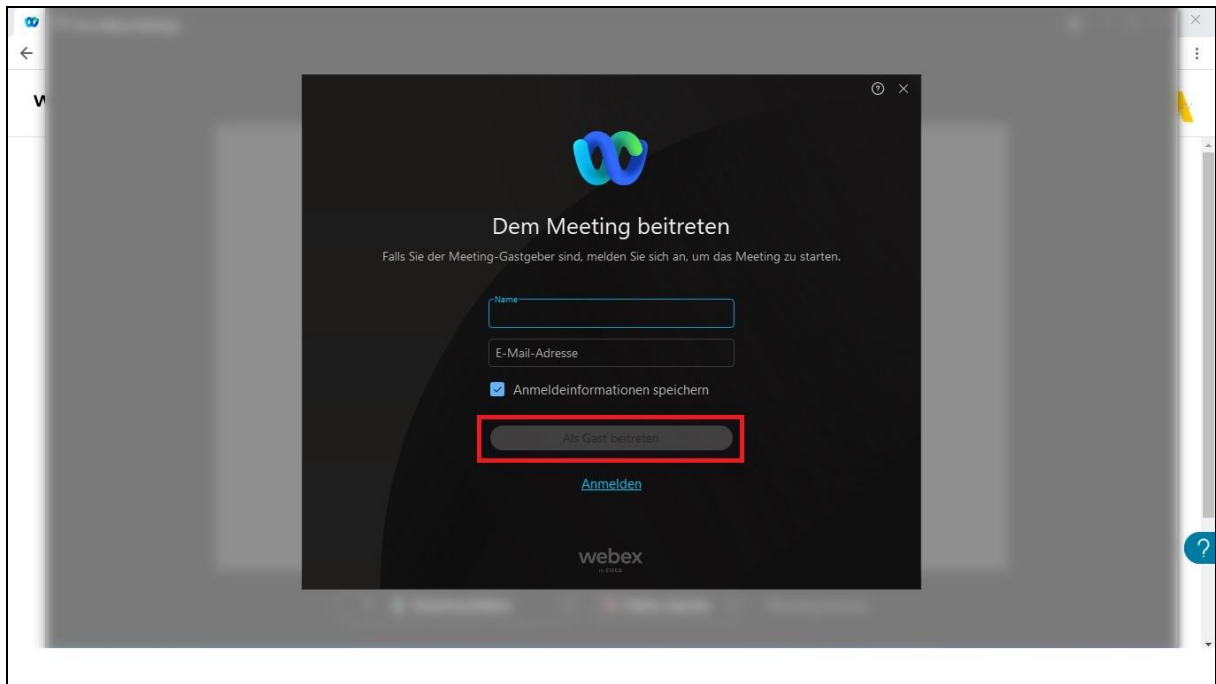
Dem Meeting beitreten

Falls Sie der Meeting-Gastgeber sind, melden Sie sich an, um das Meeting zu starten.

Name

E-Mail-Adresse

Anmeldeinformationen speichern

Als Gast beitreten

Anmelden

webex
by CISCO

?